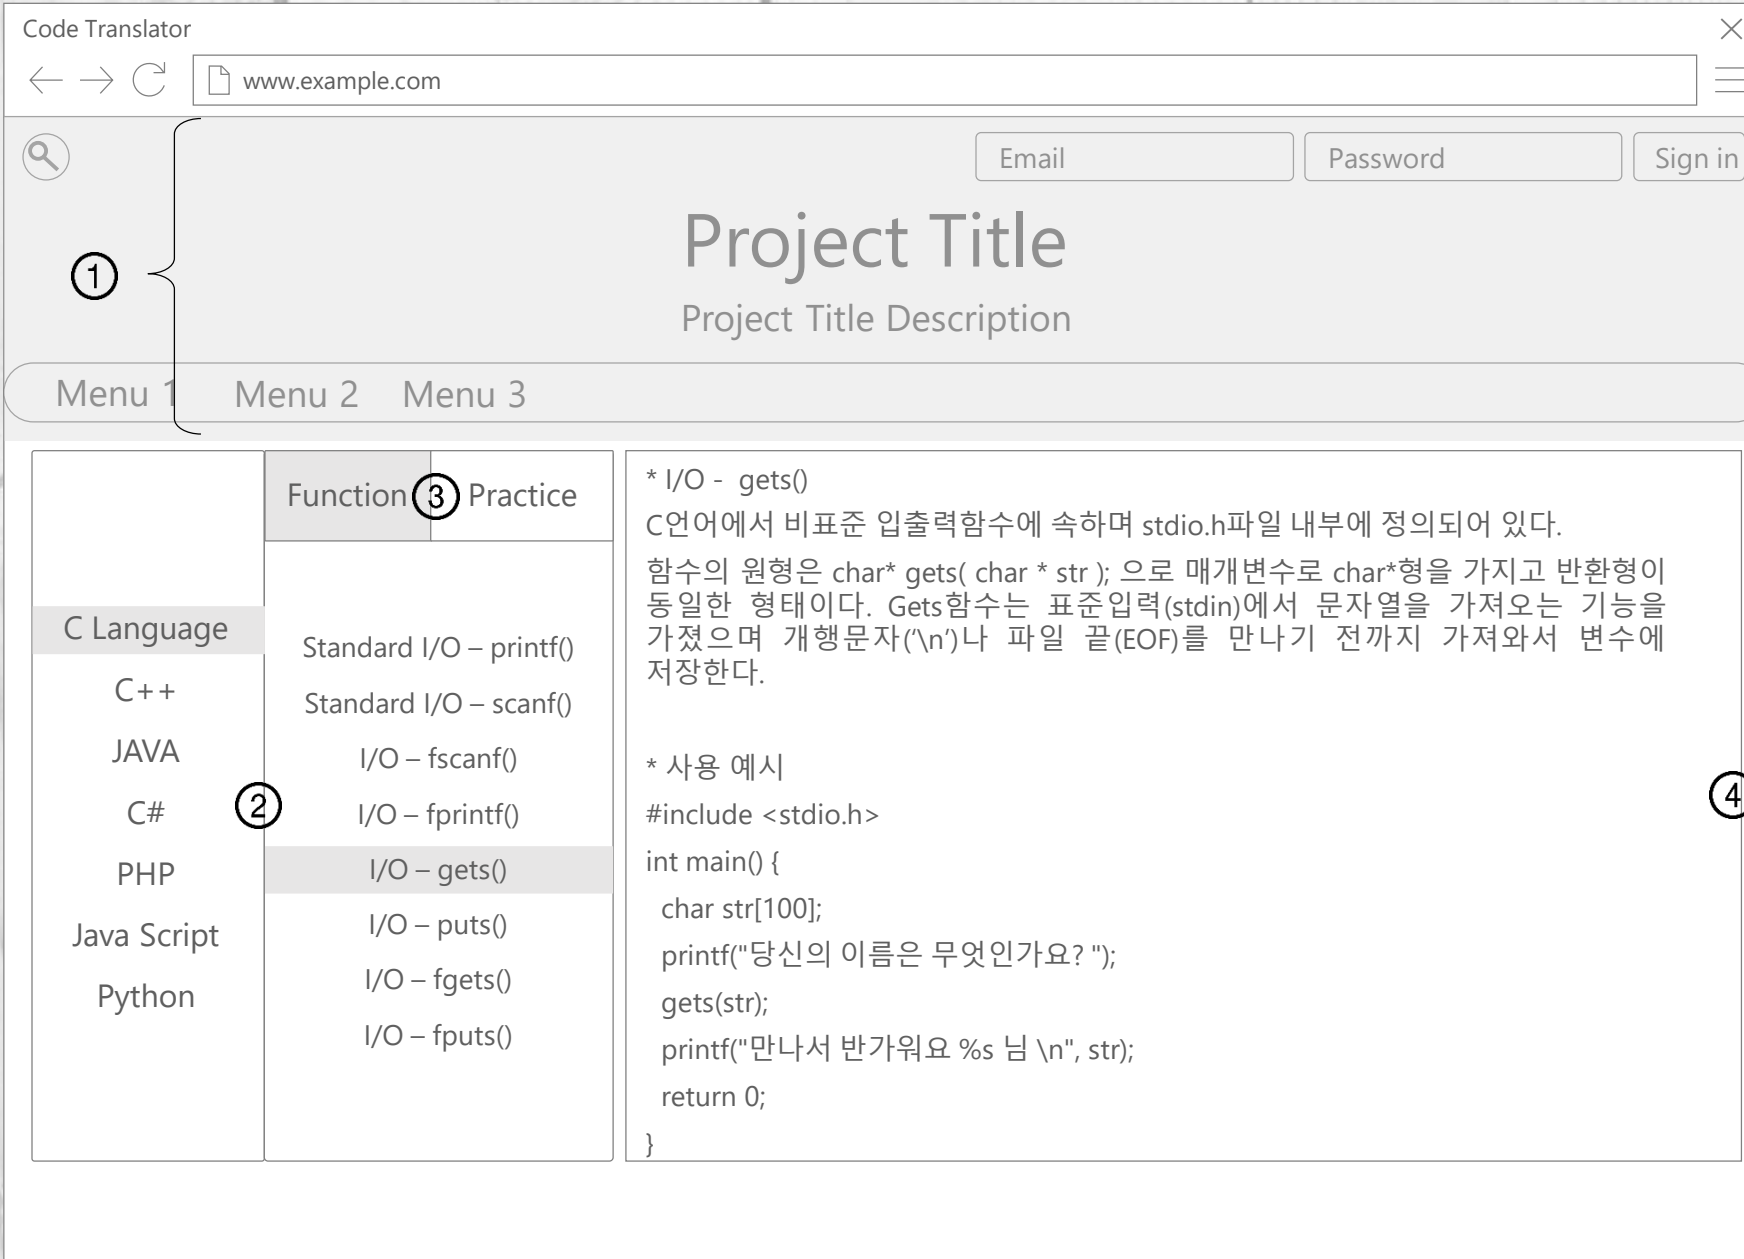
Code Translator

www.example.com

Email
Password
Sign in

Project Title

Project Title Description

① Menu 1 Menu 2 Menu 3

Function ③ Practice

C Language
C++
JAVA
C# ②
PHP
Java Script
Python

Standard I/O – printf()
Standard I/O – scanf()
I/O – fscanf()
I/O – fprintf()
I/O – gets()
I/O – puts()
I/O – fgets()
I/O – fputs()

* I/O - gets()

C언어에서 비표준 입출력함수에 속하며 stdio.h파일 내부에 정의되어 있다.

함수의 원형은 char* gets( char * str ); 으로 매개변수로 char*형을 가지고 반환형이 동일한 형태이다. Gets함수는 표준입력(stdin)에서 문자열을 가져오는 기능을 가졌으며 개행문자('\n')나 파일 끝(EOF)를 만나기 전까지 가져와서 변수에 저장한다.

* 사용 예시

#include <stdio.h>
int main() {
char str[100];
printf("당신의 이름은 무엇인가요? ");
gets(str);
printf("만나서 반가워요 %s 님 \n", str);
return 0;
}

④